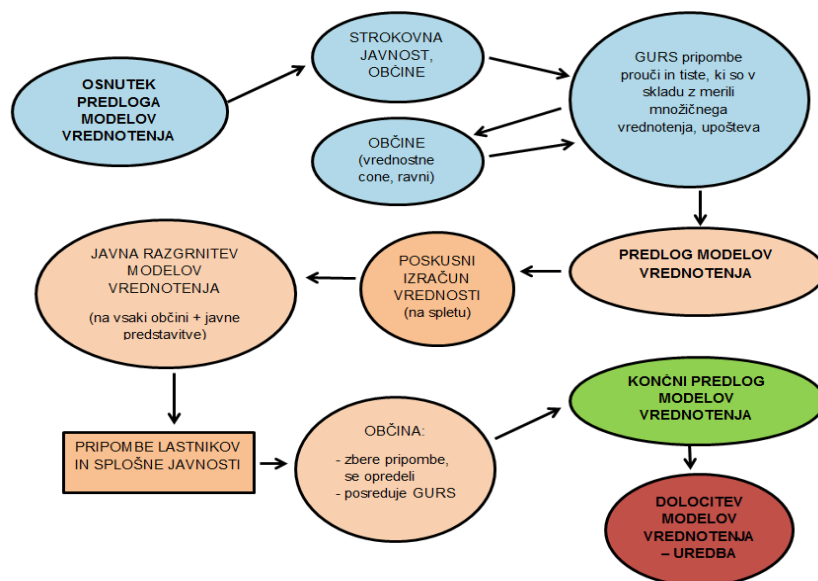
OSNUTEK PREDLOGA MODELOV VREDNOTENJA

STROKOVNA JAVNOST, OBČINE

OBČINE (vrednostne cone, ravni)

GURS pripombe prouči in tiste, ki so v skladu z merili množičnega vrednotenja, upošteva

PREDLOG MODELOV VREDNOTENJA

POSKUSNI IZRAČUN VREDNOSTI (na spletu)

JAVNA RAZGRNITEV MODELOV VREDNOTENJA

(na vsaki občini + javne predstavitve)

PRIPOMBE LASTNIKOV IN SPLOŠNE JAVNOSTI

OBČINA:

- zbere pripombe, se opredeli
- posreduje GURS

KONČNI PREDLOG MODELOV VREDNOTENJA

DOLOCITEV MODELOV VREDNOTENJA – UREDBA